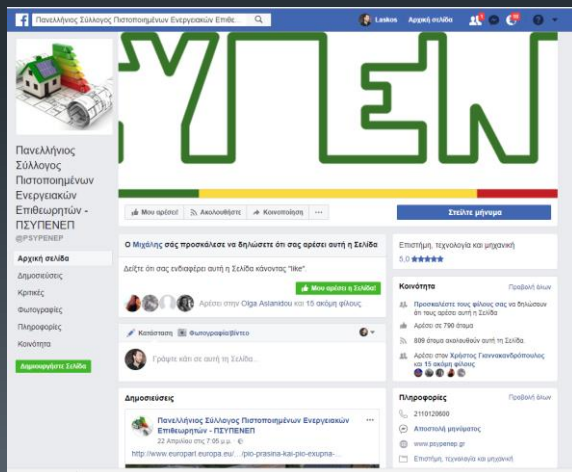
Πανελλήνιος Σύλλογος Πιστοποιημένων Ενεργειακών Επιθε

Laskos Αρχική σελίδα

ΥΣΕΝ

Πανελλήνιος Σύλλογος Πιστοποιημένων Ενεργειακών Επιθεωρητών - ΠΣΥΠΕΝΕΠ
@PSYPENEP

Αρχική σελίδα
Δημοσιεύσεις
Κριτικές
Φωτογραφίες
Πληροφορίες
Κοινότητα

Δημιουργήστε Σελίδα

Μου αρέσει! Ακολουθήστε Κοινοποίηση ...

Στείλτε μήνυμα

Ο Μιχάλης σας προσκαλεί να δηλώσετε ότι σας αρέσει αυτή η Σελίδα

Δείξτε ότι σας ενδιαφέρει αυτή η Σελίδα κάνοντας "like".

Μου αρέσει η Σελίδα!

Αρέσει στην Olga Astanidou και 15 ακόμη φίλους

Κατάσταση Φωτογραφία/Βίντεο

Γράψτε κάτι σε αυτή τη Σελίδα...

Δημοσιεύσεις

Πανελλήνιος Σύλλογος Πιστοποιημένων Ενεργειακών Επιθεωρητών - ΠΣΥΠΕΝΕΠ
22 Απριλίου στις 7:05 μ.μ.

http://www.europarl.europa.eu/.../pio-prasina-kai-pio-exypna-

Επιστήμη, τεχνολογία και μηχανική
5,0

Κοινότητα Προβολή όλων

Προσκαλέστε τους φίλους σας να δηλώσουν ότι τους αρέσει αυτή η Σελίδα

Αρέσει σε 790 άτομα

809 άτομα ακολουθούν αυτή τη Σελίδα.

Αρέσει στον Χρήστος Γιαννακανδρόπουλος και 15 ακόμη φίλους

Πληροφορίες Προβολή όλων

2110120600

Αποστολή μηνύματος

www.psypenep.gr

Επιστήμη, τεχνολογία και μηχανική